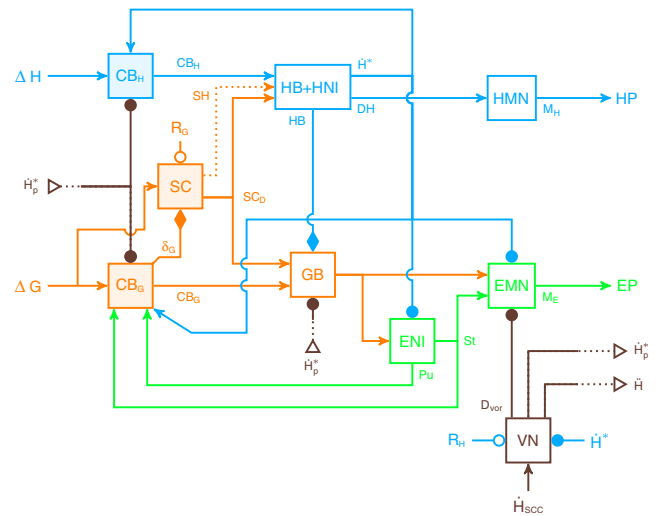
Δ H
$CB_H$
$CB_H$
HB+HNI
$\dot{H}^*$
HMN
$M_H$
HP
SH
$R_G$
HB
DH
$\dot{H}_p^*$
SC
$SC_D$
$\delta_G$
Δ G
$CB_G$
$CB_G$
GB
EMN
$M_E$
EP
ENI
St
Pu
$\dot{H}_p^*$
$\dot{H}_p^*$
$\dot{H}$
$D_{vor}$
$R_H$
VN
$\dot{H}^*$
$\dot{H}_{SCC}$